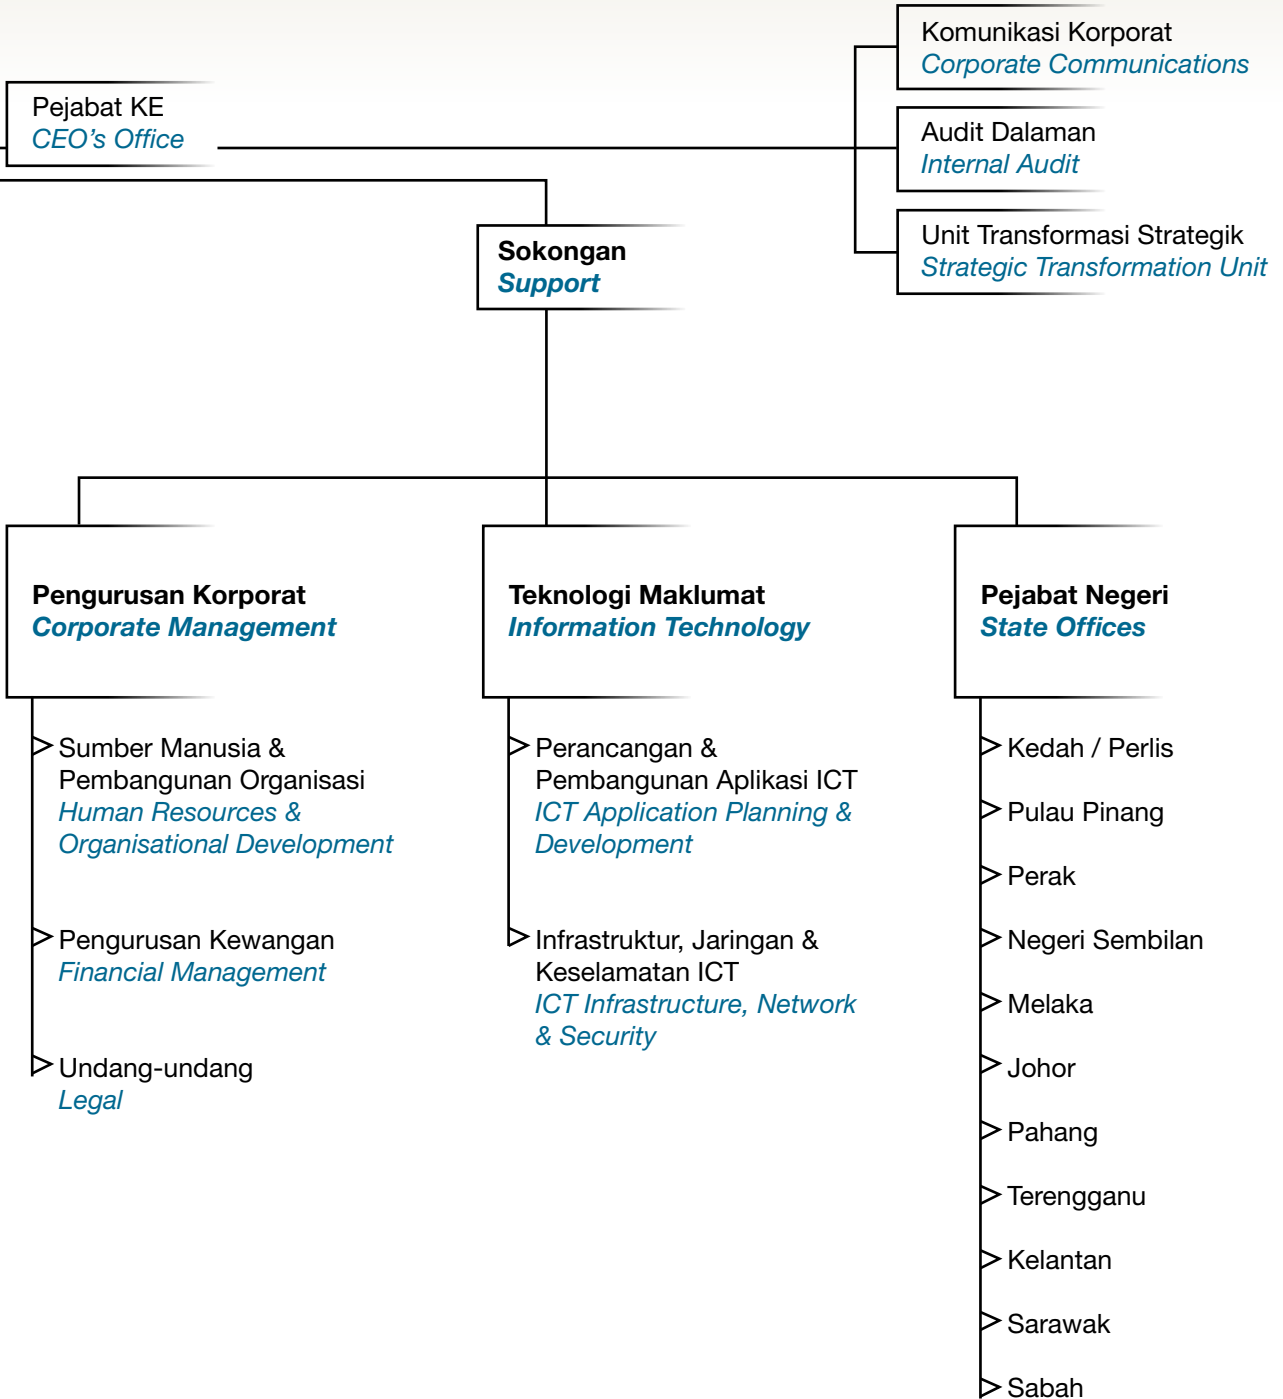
Komunikasi Korporat
Corporate Communications

Pejabat KE
CEO’s Office

Audit Dalaman
Internal Audit

Unit Transformasi Strategik
Strategic Transformation Unit

Sokongan
Support

Pengurusan Korporat
Corporate Management

Sumber Manusia & Pembangunan Organisasi
Human Resources & Organisational Development

Pengurusan Kewangan
Financial Management

Undang-undang
Legal

Teknologi Maklumat
Information Technology

Perancangan & Pembangunan Aplikasi ICT
ICT Application Planning & Development

Infrastruktur, Jaringan & Keselamatan ICT
ICT Infrastructure, Network & Security

Pejabat Negeri
State Offices

Kedah / Perlis

Pulau Pinang

Perak

Negeri Sembilan

Melaka

Johor

Pahang

Terengganu

Kelantan

Sarawak

Sabah